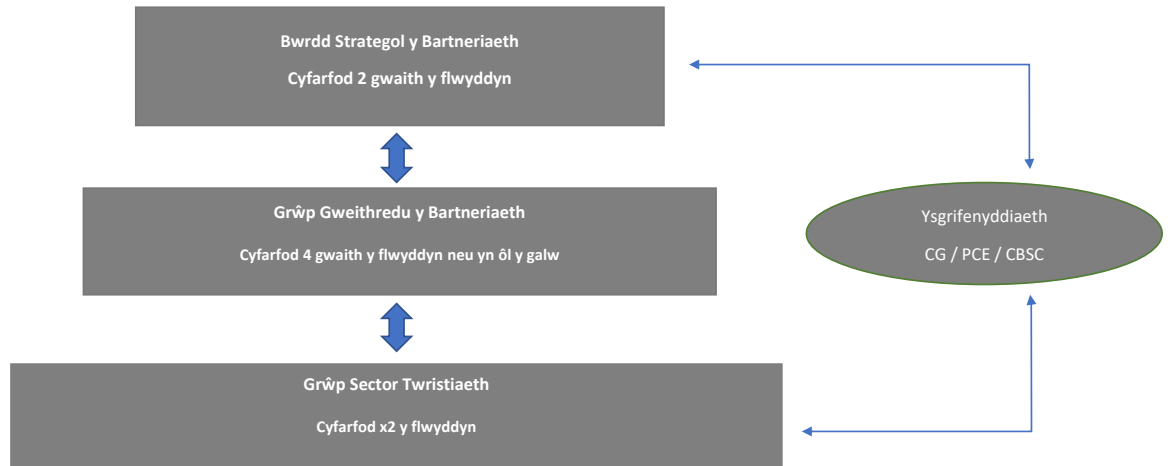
Bwrdd Strategol y Bartneriaeth

Cyfarfod 2 gwaith y flwyddyn

Grŵp Gweithredu y Bartneriaeth

Cyfarfod 4 gwaith y flwyddyn neu yn ôl y galw

Grŵp Sector Twristiaeth

Cyfarfod x2 y flwyddyn

Ysgrifenyddiaeth

CG / PCE / CBSC